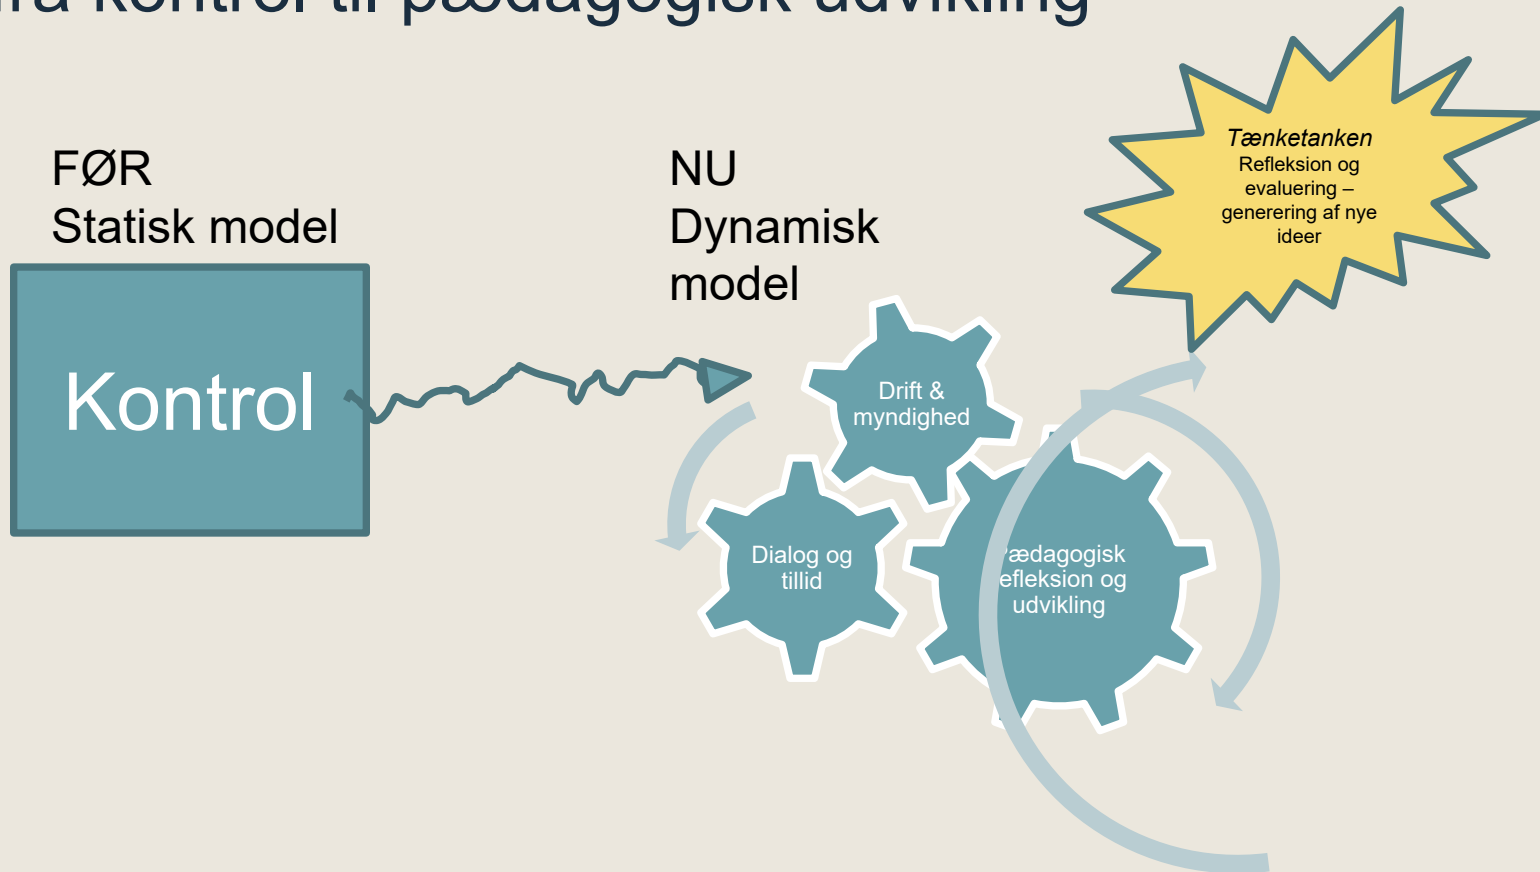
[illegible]ra kontrol til pædagogisk udvikling

FØR
Statisk model

Kontrol

NU
Dynamisk model

Tænketanken
Refleksion og evaluering – generering af nye ideer

Drift & myndighed

Dialog og tillid

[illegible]ædagogisk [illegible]efleksion og udvikling